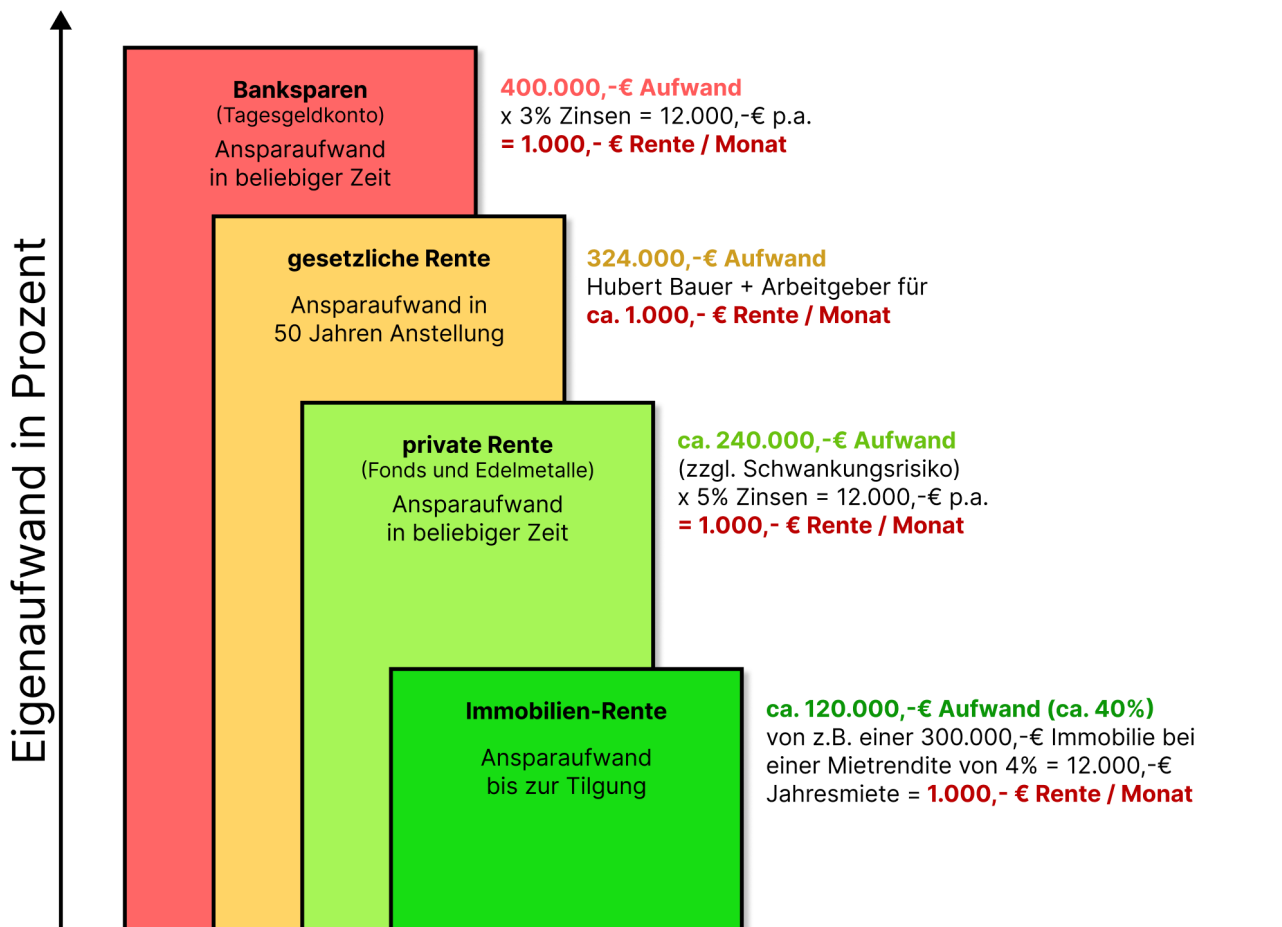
Eigenaufwand in Prozent

Banksparen
(Tagesgeldkonto)
Ansparaufwand in beliebiger Zeit

400.000,-€ Aufwand
x 3% Zinsen = 12.000,-€ p.a.
= 1.000,- € Rente / Monat

gesetzliche Rente
Ansparaufwand in 50 Jahren Anstellung

324.000,-€ Aufwand
Hubert Bauer + Arbeitgeber für
ca. 1.000,- € Rente / Monat

private Rente
(Fonds und Edelmetalle)
Ansparaufwand in beliebiger Zeit

ca. 240.000,-€ Aufwand
(zzgl. Schwankungsrisiko)
x 5% Zinsen = 12.000,-€ p.a.
= 1.000,- € Rente / Monat

Immobilien-Rente
Ansparaufwand bis zur Tilgung

ca. 120.000,-€ Aufwand (ca. 40%)
von z.B. einer 300.000,-€ Immobilie bei einer Mietrendite von 4% = 12.000,-€ Jahresmiete = 1.000,- € Rente / Monat